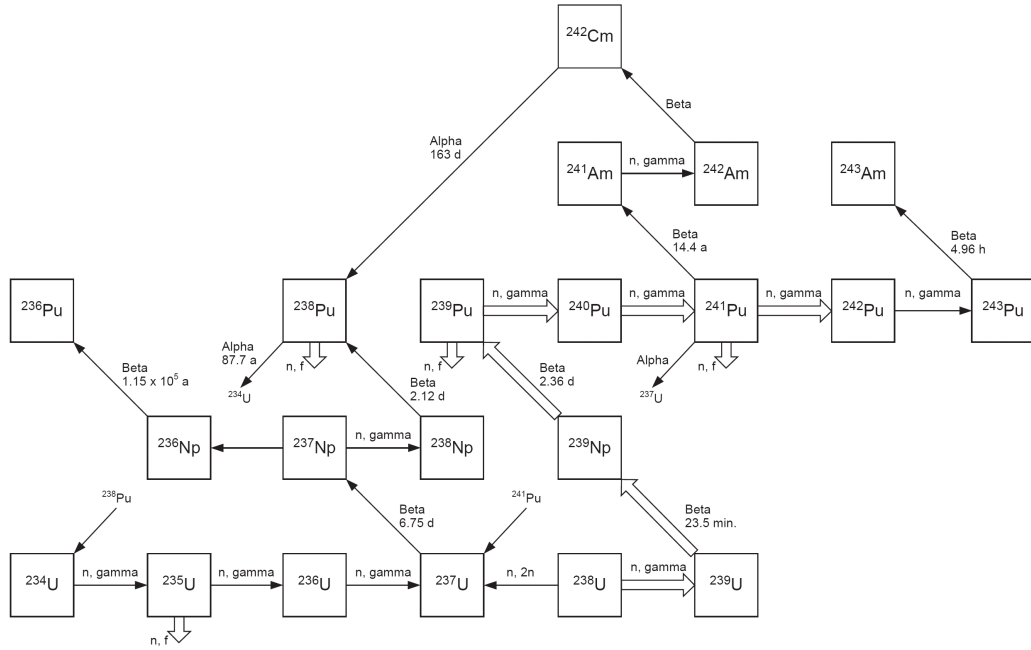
$^{242}$Cm

Beta

Alpha
163 d

$^{241}$Am

n, gamma

$^{242}$Am

$^{243}$Am

Beta
14.4 a

Beta
4.96 h

$^{236}$Pu

$^{238}$Pu

$^{239}$Pu

n, gamma

$^{240}$Pu

n, gamma

$^{241}$Pu

n, gamma

$^{242}$Pu

n, gamma

$^{243}$Pu

Alpha
87.7 a

n, f

$^{234}$U

n, f

Beta
2.36 d

Alpha

n, f

$^{237}$U

Beta
1.15 x 10$^{5}$ a

Beta
2.12 d

$^{236}$Np

$^{237}$Np

n, gamma

$^{238}$Np

$^{239}$Np

$^{238}$Pu

Beta
6.75 d

$^{241}$Pu

Beta
23.5 min.

$^{234}$U

n, gamma

$^{235}$U

n, gamma

$^{236}$U

n, gamma

$^{237}$U

n, 2n

$^{238}$U

n, gamma

$^{239}$U

n, f